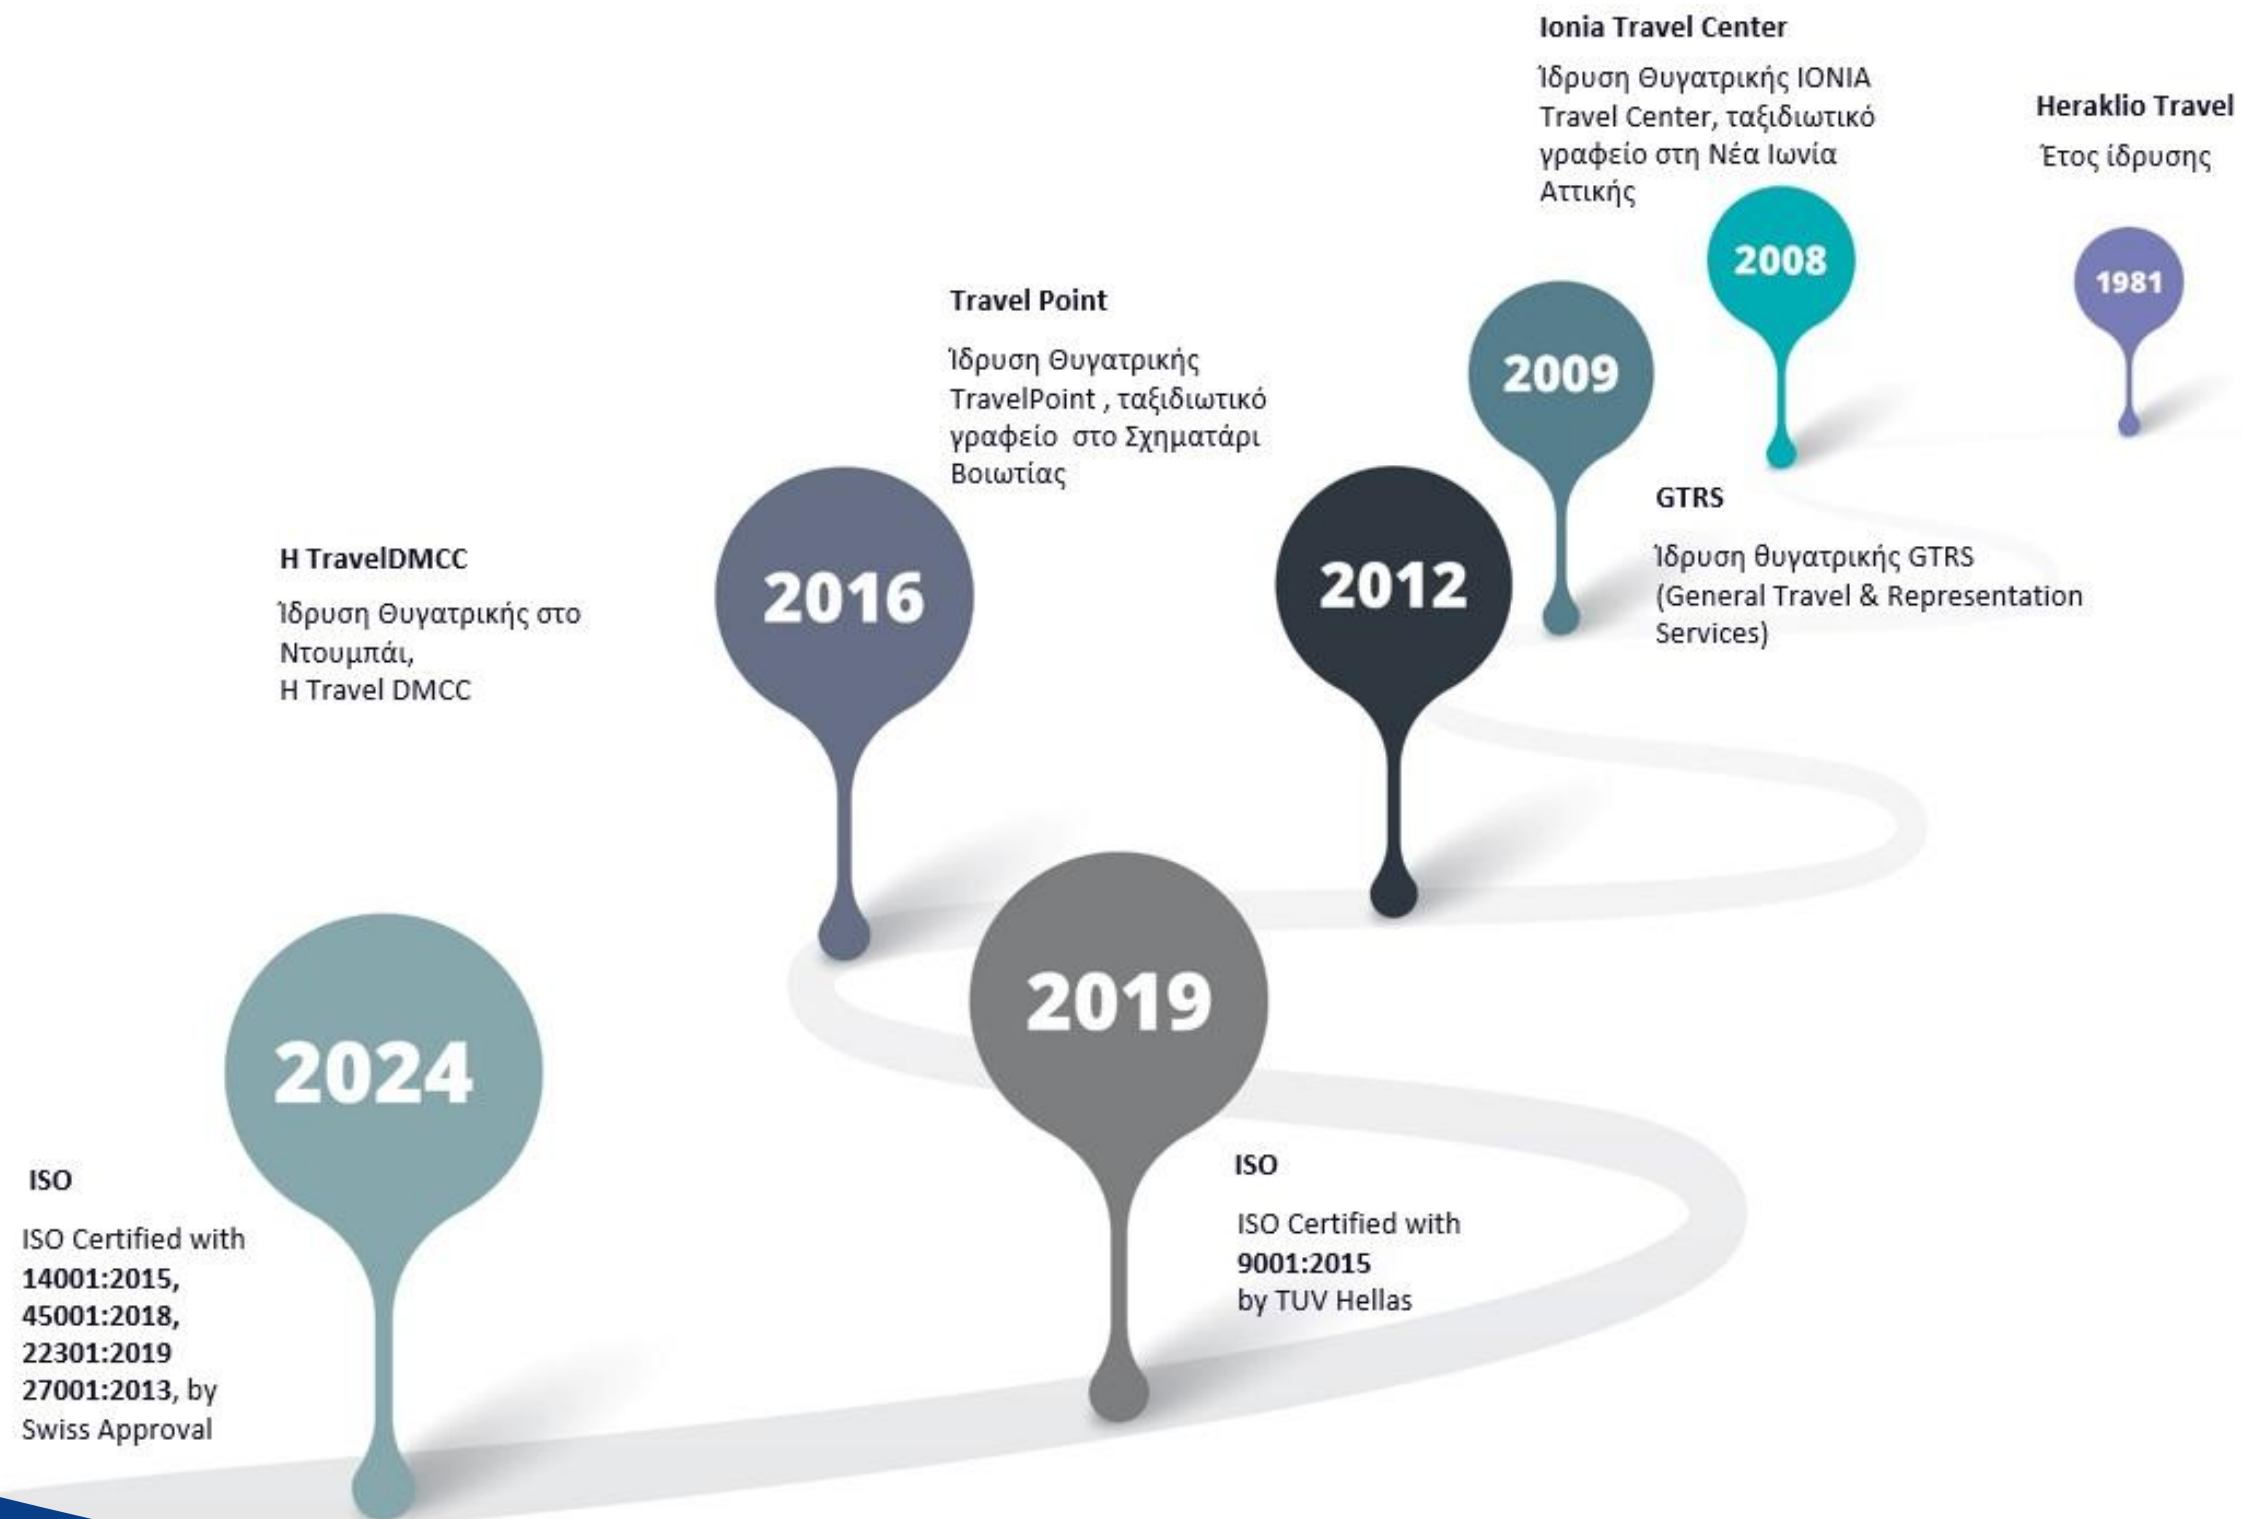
Heraklio Travel

Έτος ίδρυσης

1981

Ionia Travel Center

Ίδρυση Θυγατρικής IONIA Travel Center, ταξιδιωτικό γραφείο στη Νέα Ιωνία Αττικής

2008

GTRS

Ίδρυση θυγατρικής GTRS (General Travel & Representation Services)

2009

2012

Travel Point

Ίδρυση Θυγατρικής TravelPoint , ταξιδιωτικό γραφείο στο Σχηματάρι Βοιωτίας

2016

H TravelDMCC

Ίδρυση Θυγατρικής στο Ντουμπάι, H Travel DMCC

2019

ISO

ISO Certified with 9001:2015 by TUV Hellas

2024

ISO

ISO Certified with 14001:2015, 45001:2018, 22301:2019 27001:2013, by Swiss Approval